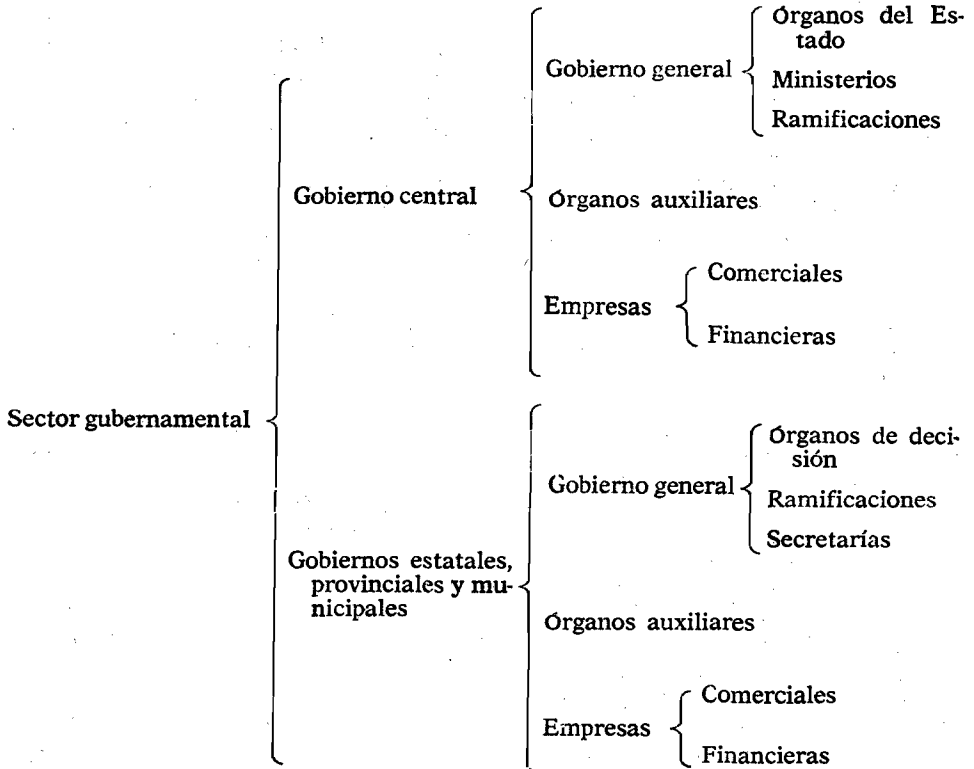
Sector gubernamental

Gobierno central

Gobierno general

Órganos del Estado

Ministerios

Ramificaciones

Órganos auxiliares

Empresas

Comerciales

Financieras

Gobiernos estatales, provinciales y municipales

Gobierno general

Órganos de decisión

Ramificaciones

Secretarías

Órganos auxiliares

Empresas

Comerciales

Financieras